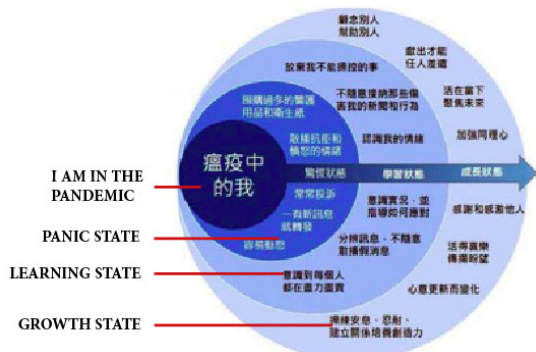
關念別人
幫助別人
獻出才能
任人差遣
放開我不能操控的事
活在當下
盤算未來
囤積過多的醫護用品和衛生紙
不隨意接納那些傷害我的新聞和行為
加強同理心
散播抗拒和憤怒的情緒
認識我的情緒
瘟疫中的我
驚慌狀態
學習狀態
成長狀態
常常投訴
一有新訊息就轉發
意識實況，並重塑我的回應
感謝和感激他人
容易動怒
分辨訊息，不隨意散播假消息
活得喜樂
傳遞盼望
意識到每個人都在盡力而為
心意更新而變化
持續安息、忍耐、建立關係培養創造力
I AM IN THE PANDEMIC
PANIC STATE
LEARNING STATE
GROWTH STATE